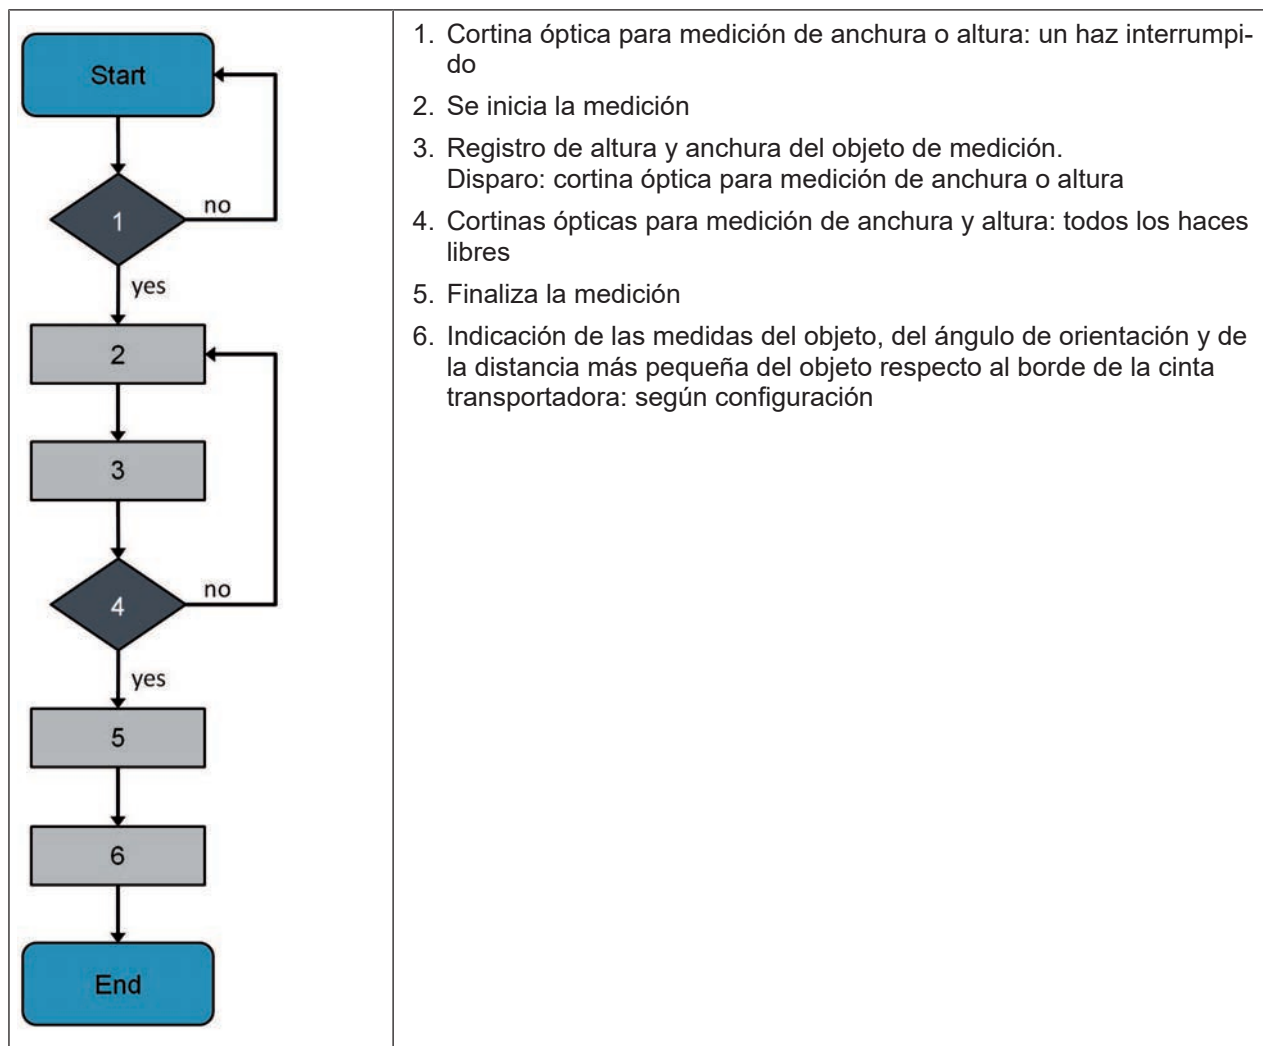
Start

1

no

yes

2

3

4

no

yes

5

6

End

1. Cortina óptica para medición de anchura o altura: un haz interrumpido
2. Se inicia la medición
3. Registro de altura y anchura del objeto de medición.
Disparo: cortina óptica para medición de anchura o altura
4. Cortinas ópticas para medición de anchura y altura: todos los haces libres
5. Finaliza la medición
6. Indicación de las medidas del objeto, del ángulo de orientación y de la distancia más pequeña del objeto respecto al borde de la cinta transportadora: según configuración